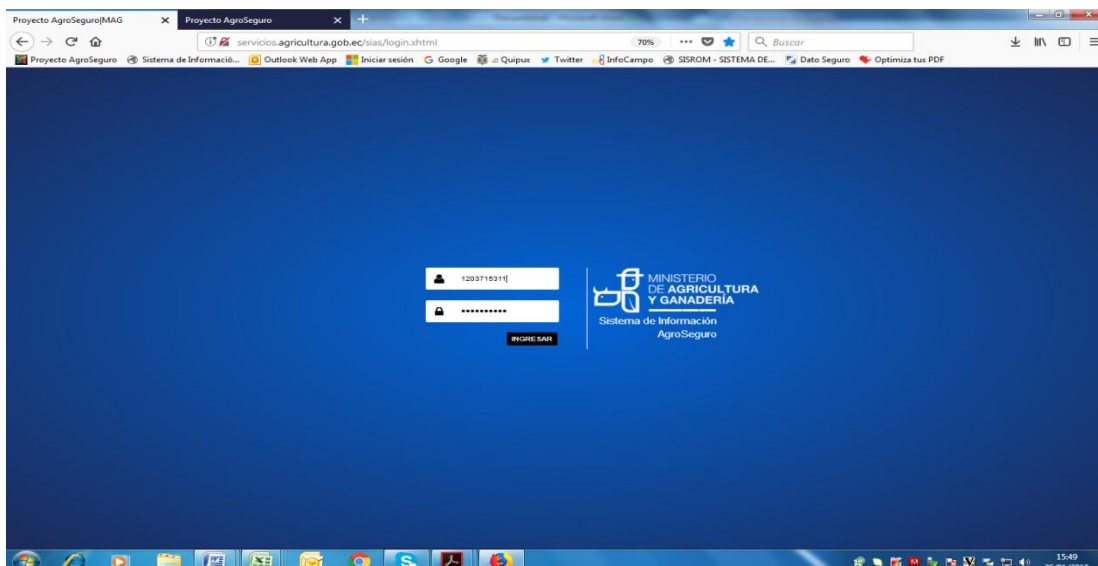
Proyecto AgroSeguro|MAG
Proyecto AgroSeguro

servicios.agricultura.gob.ec/sias/login.xhtml
70%
Buscar

Proyecto AgroSeguro  Sistema de Informació...  Outlook Web App  Iniciar sesión  Google  .:: Quipux  Twitter  InfoCampo  SISROM - SISTEMA DE...  Dato Seguro  Optimiza tus PDF

1203715311
••••••••••
INGRESAR

MINISTERIO
DE AGRICULTURA
Y GANADERÍA
Sistema de Información
AgroSeguro

15:49